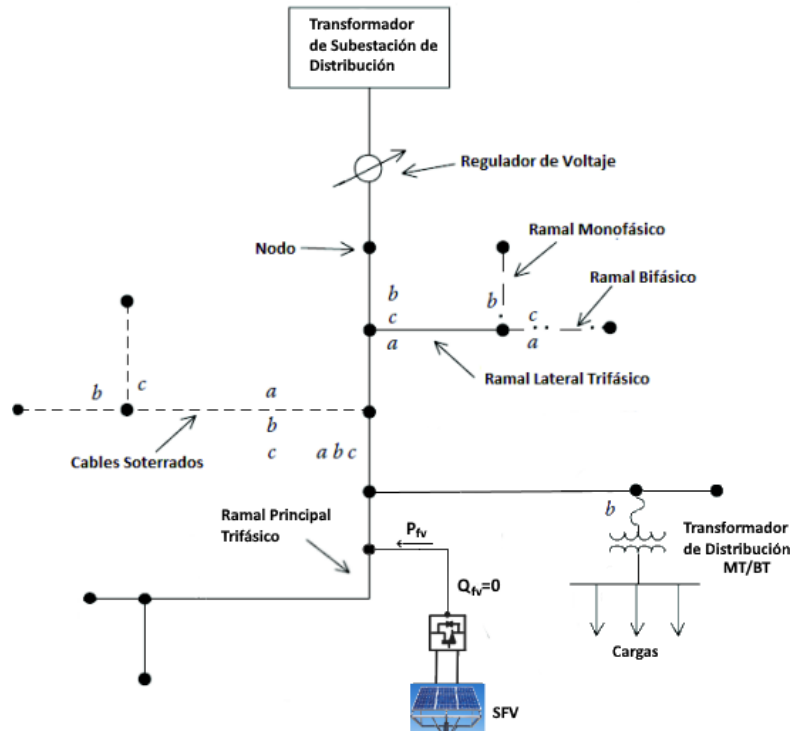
Transformador de Subestación de Distribución

Regulador de Voltaje

Ramal Monofásico

Nodo

Ramal Bifásico

b
c
a

b

c
a

Ramal Lateral Trifásico

b c

a
b
c

a b c

Cables Soterrados

Ramal Principal Trifásico

$P_{fv}$

$Q_{fv}=0$

b

Transformador de Distribución MT/BT

Cargas

SFV